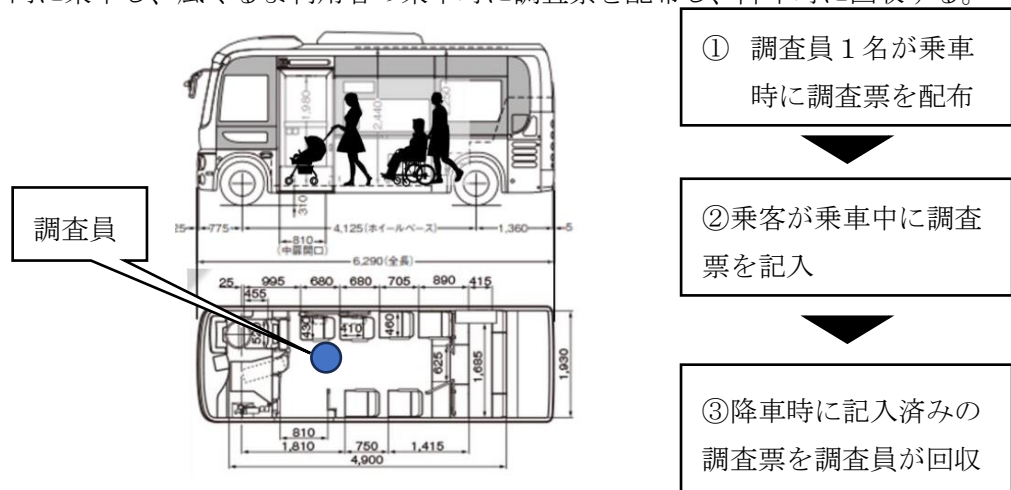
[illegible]

① 調査員１名が乗車時に調査票を配布

②乗客が乗車中に調査票を記入

③降車時に記入済みの調査票を調査員が回収

調査員

1,980
2,440
2,550
310
25 775 4,125(ホイールベース) 1,360 5
810
(中扉開口)
6,290(全長)
25 995 680 680 705 890 415
455
430
410
460
625
1,685
1,930
810
1,810 750 1,415
4,900